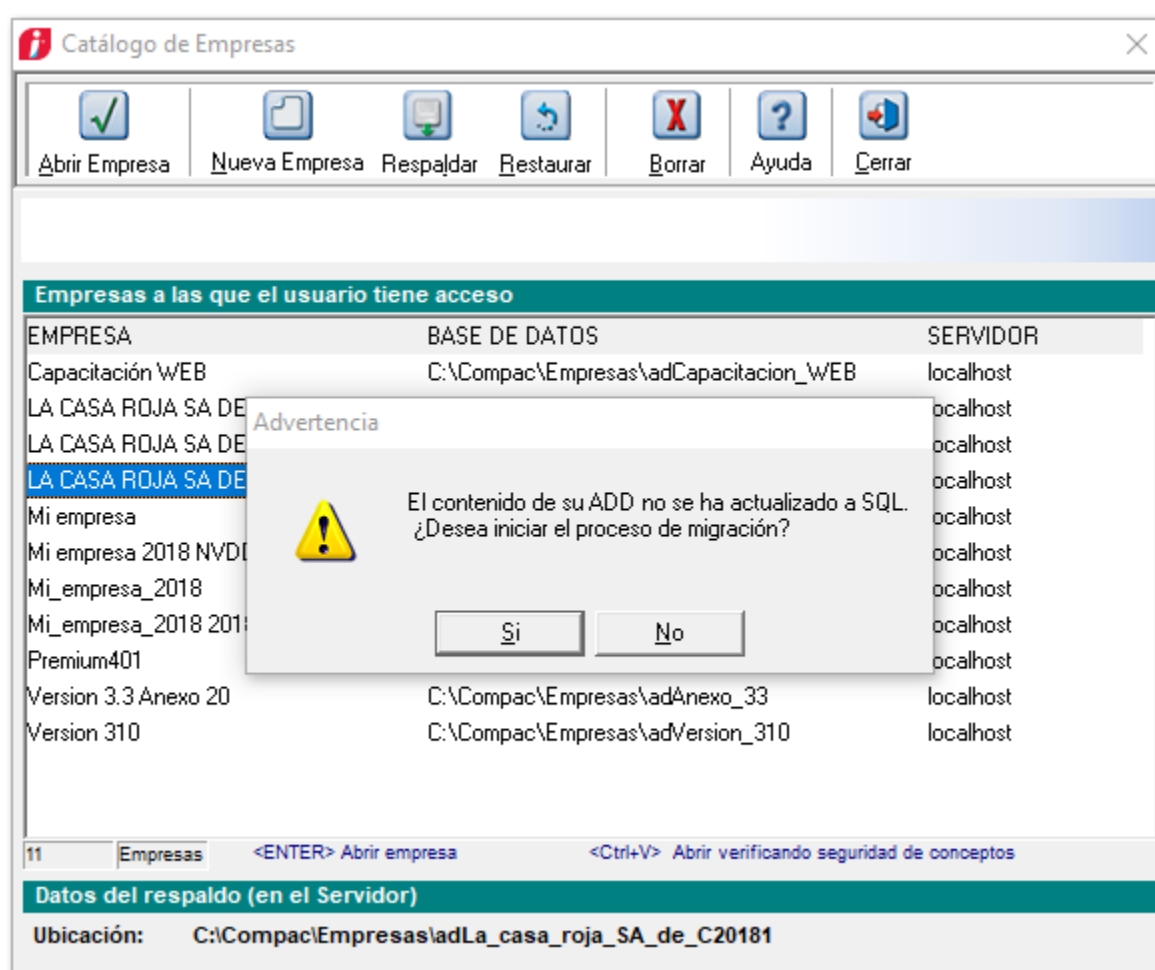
Catálogo de Empresas

Abrir Empresa | Nueva Empresa | Respaldar | Restaurar | Borrar | Ayuda | Cerrar

Empresas a las que el usuario tiene acceso

| EMPRESA | BASE DE DATOS | SERVIDOR |
|---|---|---|
| Capacitación WEB | C:\Compac\Empresas\adCapacitacion_WEB | localhost |
| LA CASA ROJA SA DE | | localhost |
| LA CASA ROJA SA DE | | localhost |
| LA CASA ROJA SA DE | | localhost |
| Mi empresa | | localhost |
| Mi empresa 2018 NVDD | | localhost |
| Mi_empresa_2018 | | localhost |
| Mi_empresa_2018 201 | | localhost |
| Premium401 | | localhost |
| Version 3.3 Anexo 20 | C:\Compac\Empresas\adAnexo_33 | localhost |
| Version 310 | C:\Compac\Empresas\adVersion_310 | localhost |

Advertencia

El contenido de su ADD no se ha actualizado a SQL.
¿Desea iniciar el proceso de migración?

Si | No

11 Empresas <ENTER> Abrir empresa <Ctrl+V> Abrir verificando seguridad de conceptos

Datos del respaldo (en el Servidor)

Ubicación: C:\Compac\Empresas\adLa_casa_roja_SA_de_C20181